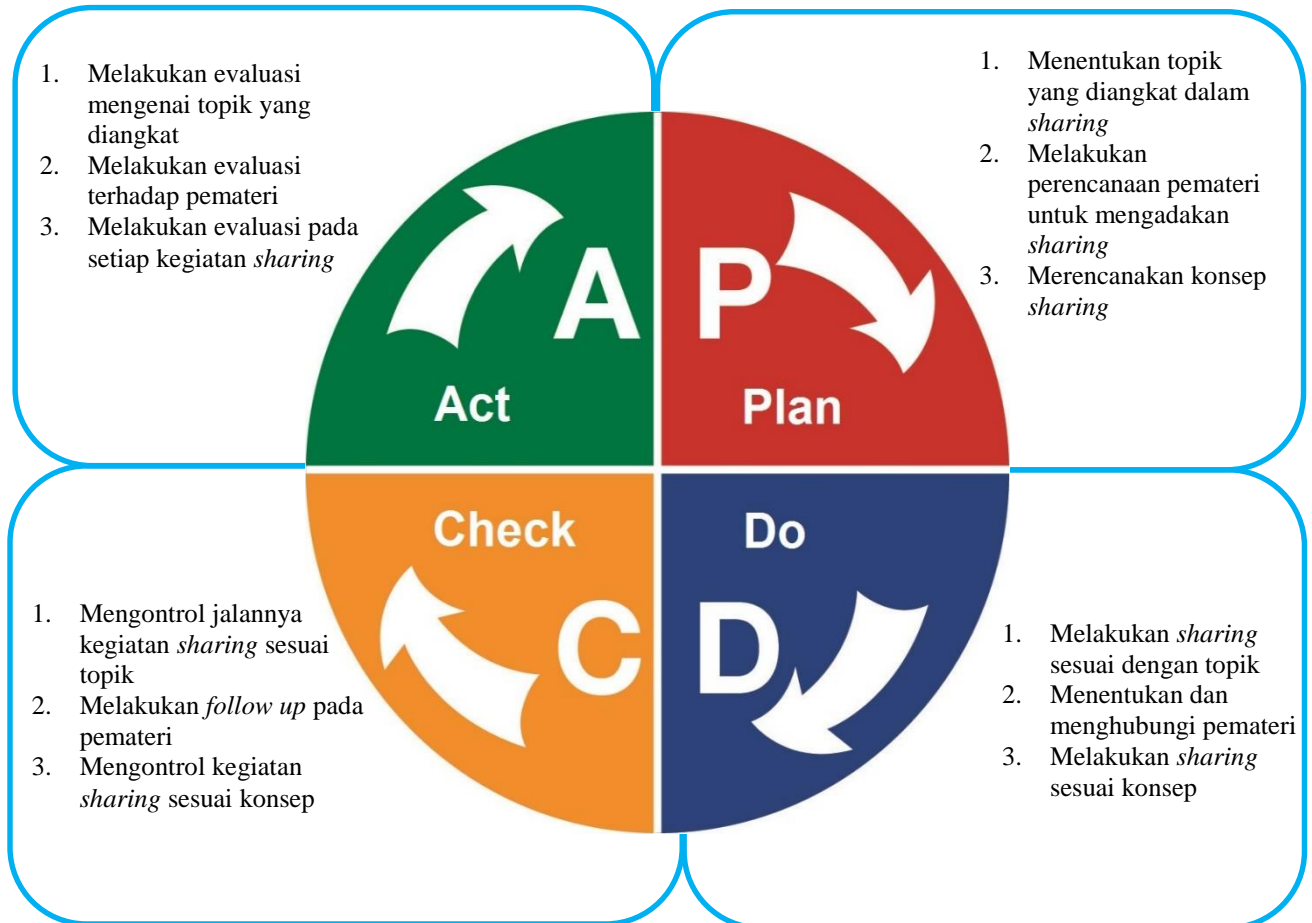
1. Melakukan evaluasi mengenai topik yang diangkat
2. Melakukan evaluasi terhadap pemateri
3. Melakukan evaluasi pada setiap kegiatan *sharing*

1. Menentukan topik yang diangkat dalam *sharing*
2. Melakukan perencanaan pemateri untuk mengadakan *sharing*
3. Merencanakan konsep *sharing*

A
Act

P
Plan

Check
C

Do
D

1. Mengontrol jalannya kegiatan *sharing* sesuai topik
2. Melakukan *follow up* pada pemateri
3. Mengontrol kegiatan *sharing* sesuai konsep

1. Melakukan *sharing* sesuai dengan topik
2. Menentukan dan menghubungi pemateri
3. Melakukan *sharing* sesuai konsep